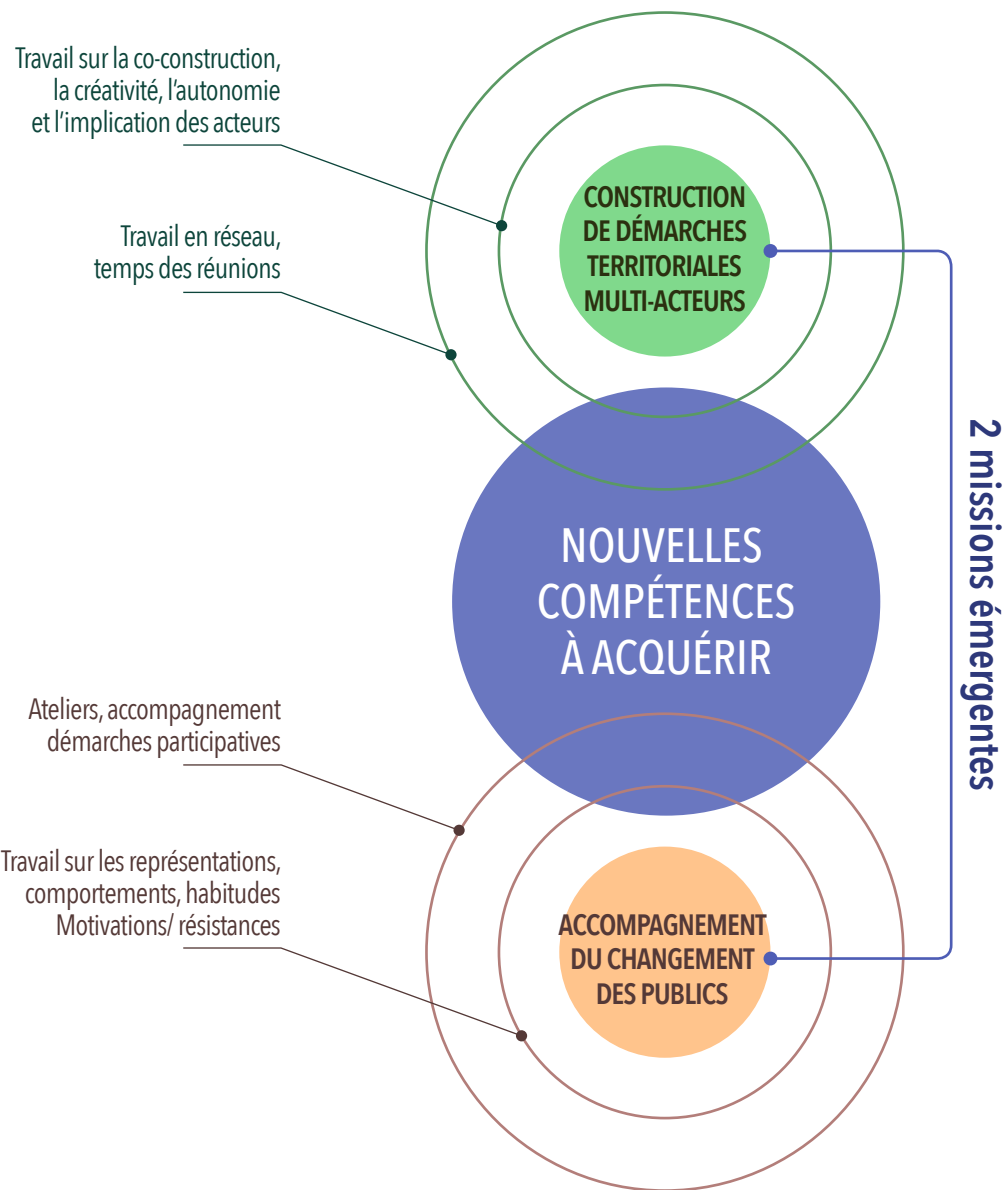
Travail sur la co-construction, la créativité, l'autonomie et l'implication des acteurs

Travail en réseau, temps des réunions

CONSTRUCTION DE DÉMARCHES TERRITORIALES MULTI-ACTEURS

NOUVELLES COMPÉTENCES À ACQUÉRIR

2 missions émergentes

Ateliers, accompagnement démarches participatives

Travail sur les représentations, comportements, habitudes Motivations/ résistances

ACCOMPAGNEMENT DU CHANGEMENT DES PUBLICS